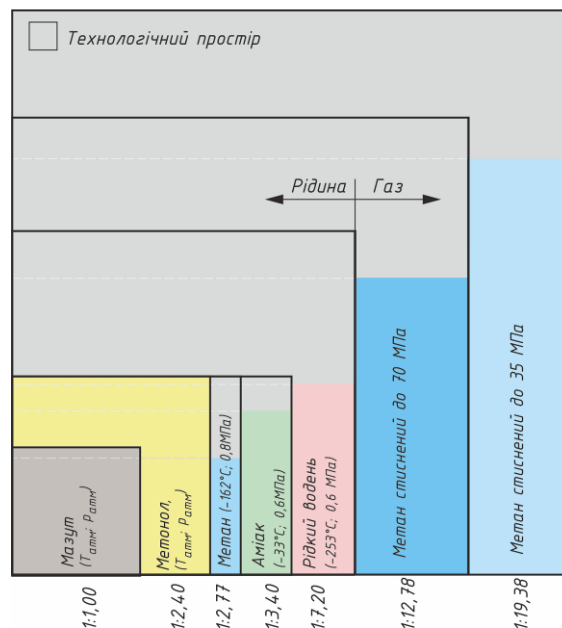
Технологічний простір

Рідина | Газ

Мазут ($T_{атм}$; $P_{атм}$)

Метонол, ($T_{атм}$; $P_{атм}$)

Метан (-162°С; 0,8МПа)

Аміак (-33°С; 0,6МПа)

Рідкий водень (-253°С; 0,6 МПа)

Метан стиснений до 70 МПа

Метан стиснений до 35 МПа

1:1,00

1:2,40

1:2,77

1:3,40

1:7,20

1:12,78

1:19,38